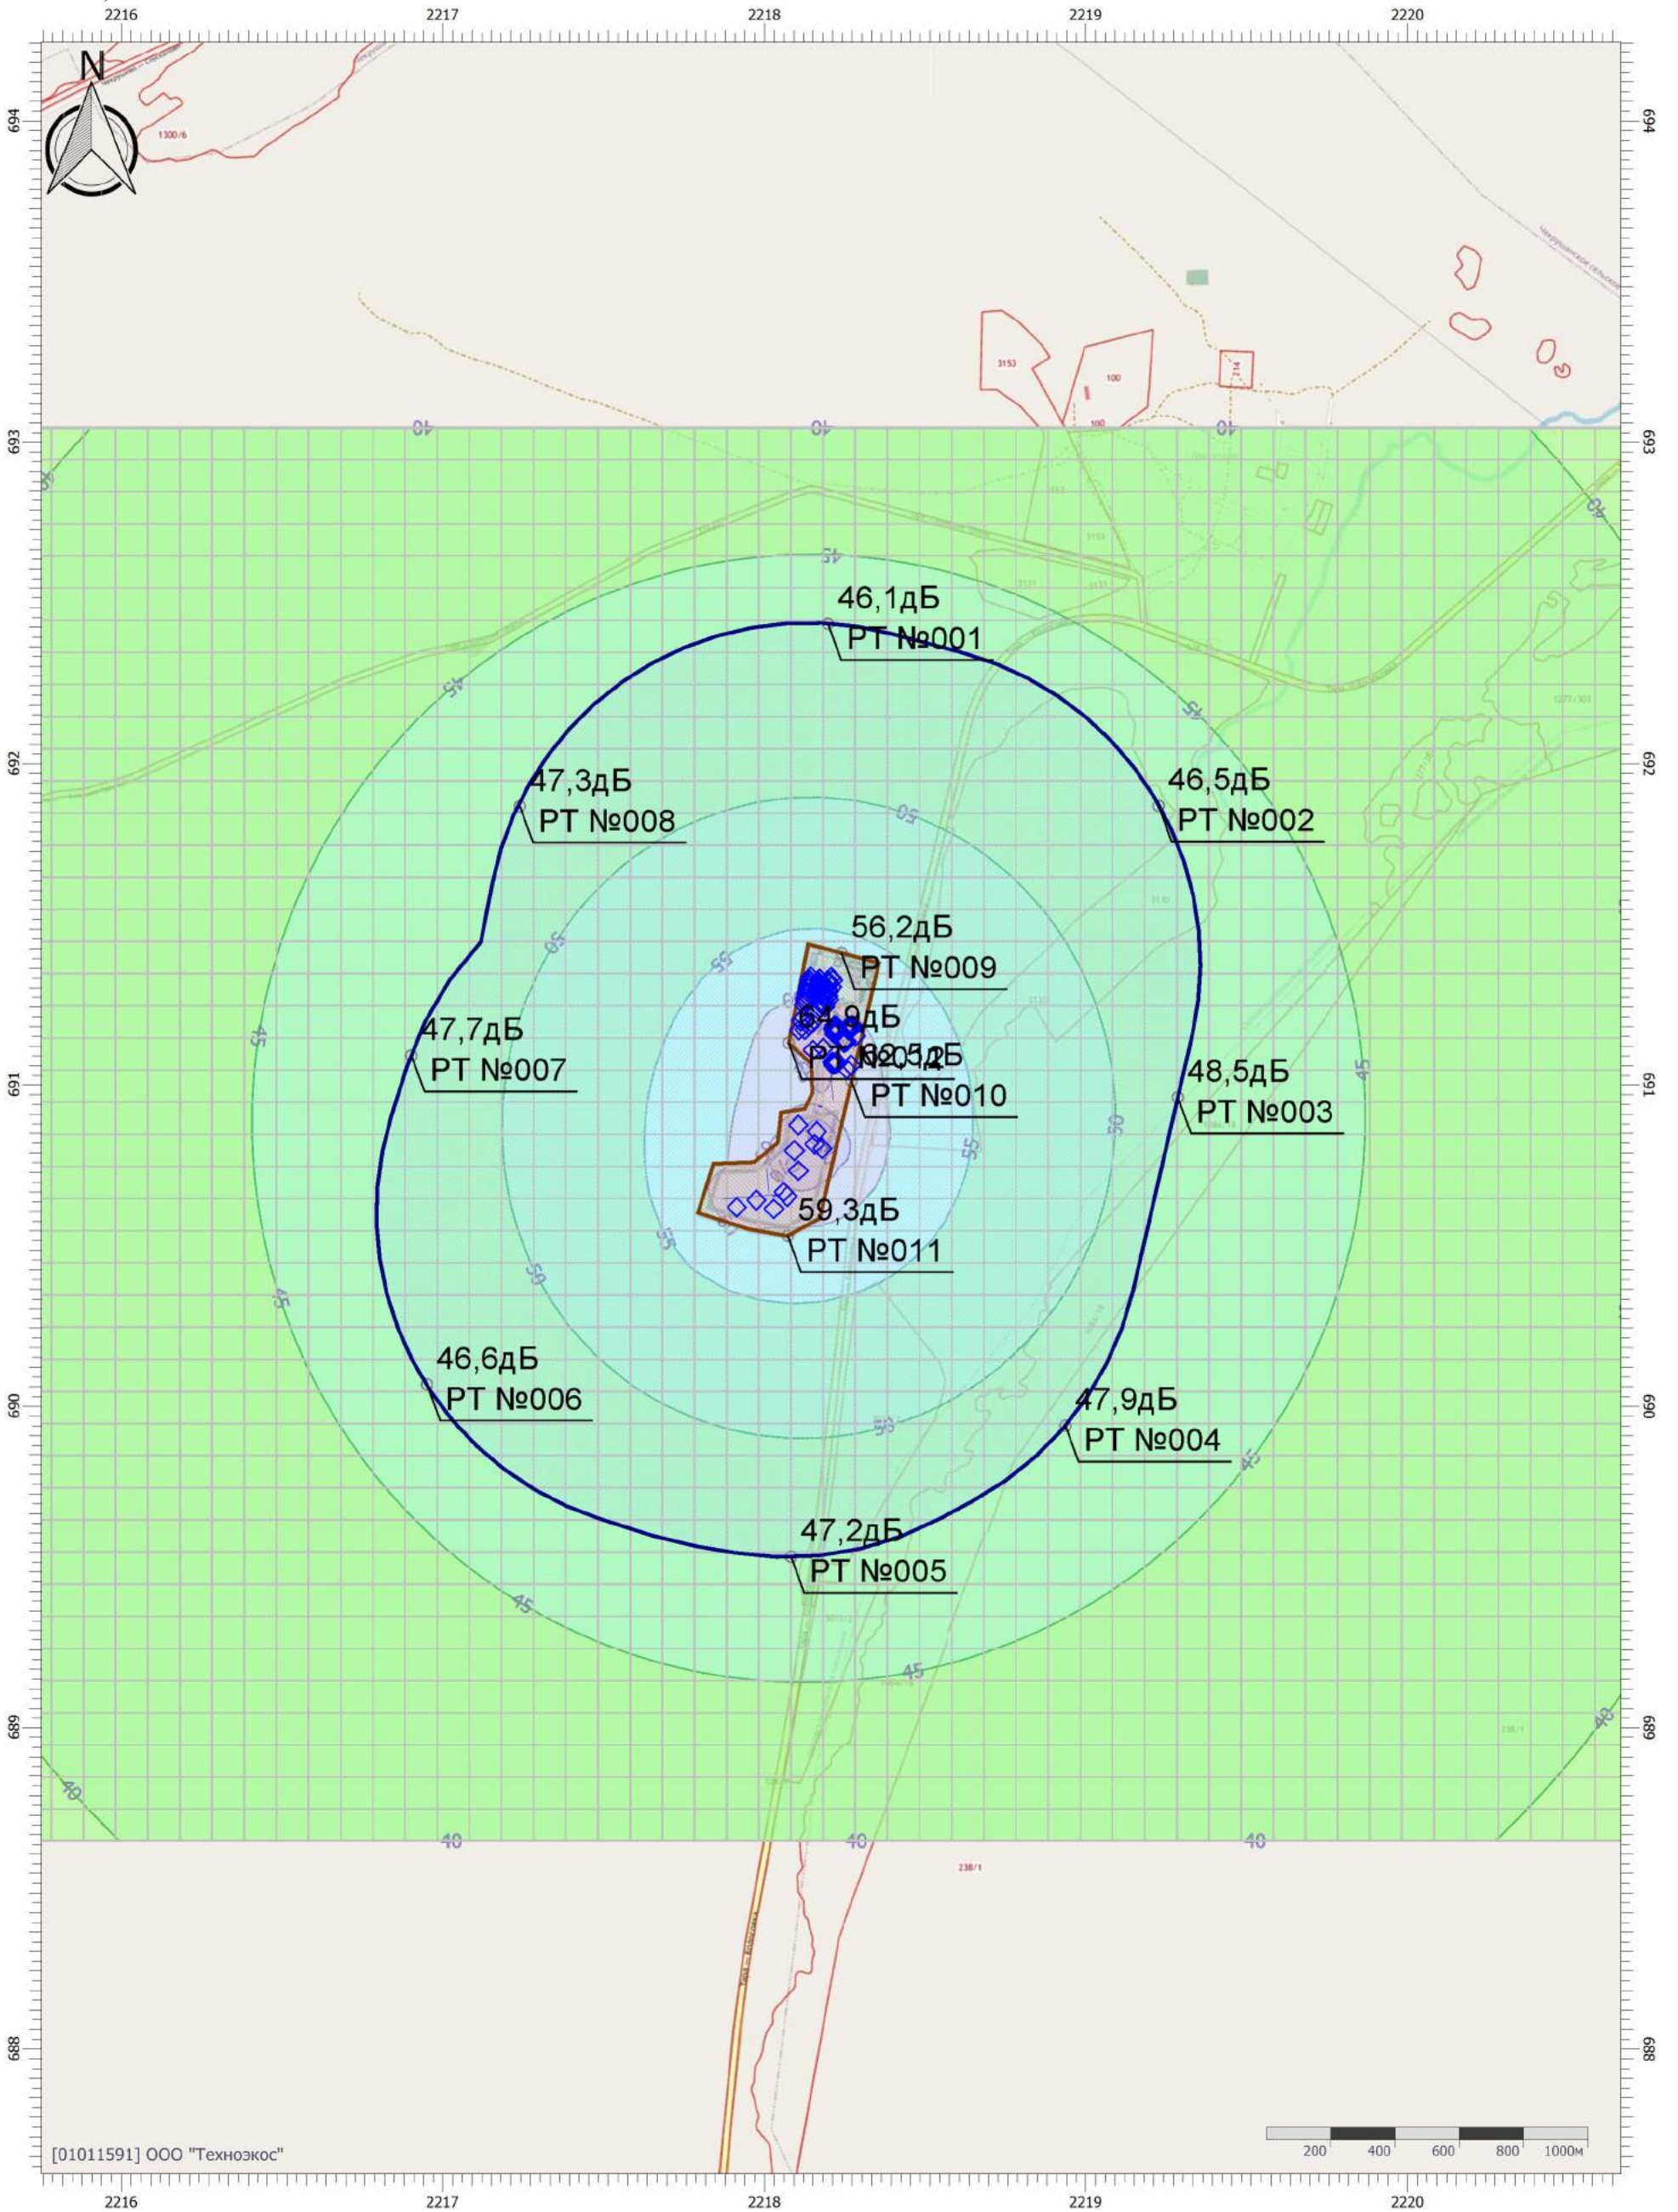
2216 2217 2218 2219 2220

N

694 694

1300/6

3153 100 214 100

693 693

40 40 40

46,1дБ
РТ №001

692 692

47,3дБ
РТ №008

46,5дБ
РТ №002

56,2дБ
РТ №009

64,9дБ
62,5дБ
РТ №012
РТ №010

47,7дБ
РТ №007

48,5дБ
РТ №003

691 691

59,3дБ
РТ №011

46,6дБ
РТ №006

47,9дБ
РТ №004

690 690

47,2дБ
РТ №005

689 689

40 40 40

238/1

688 688

[01011591] ООО "Техноэкос"

200 400 600 800 1000м

2216 2217 2218 2219 2220